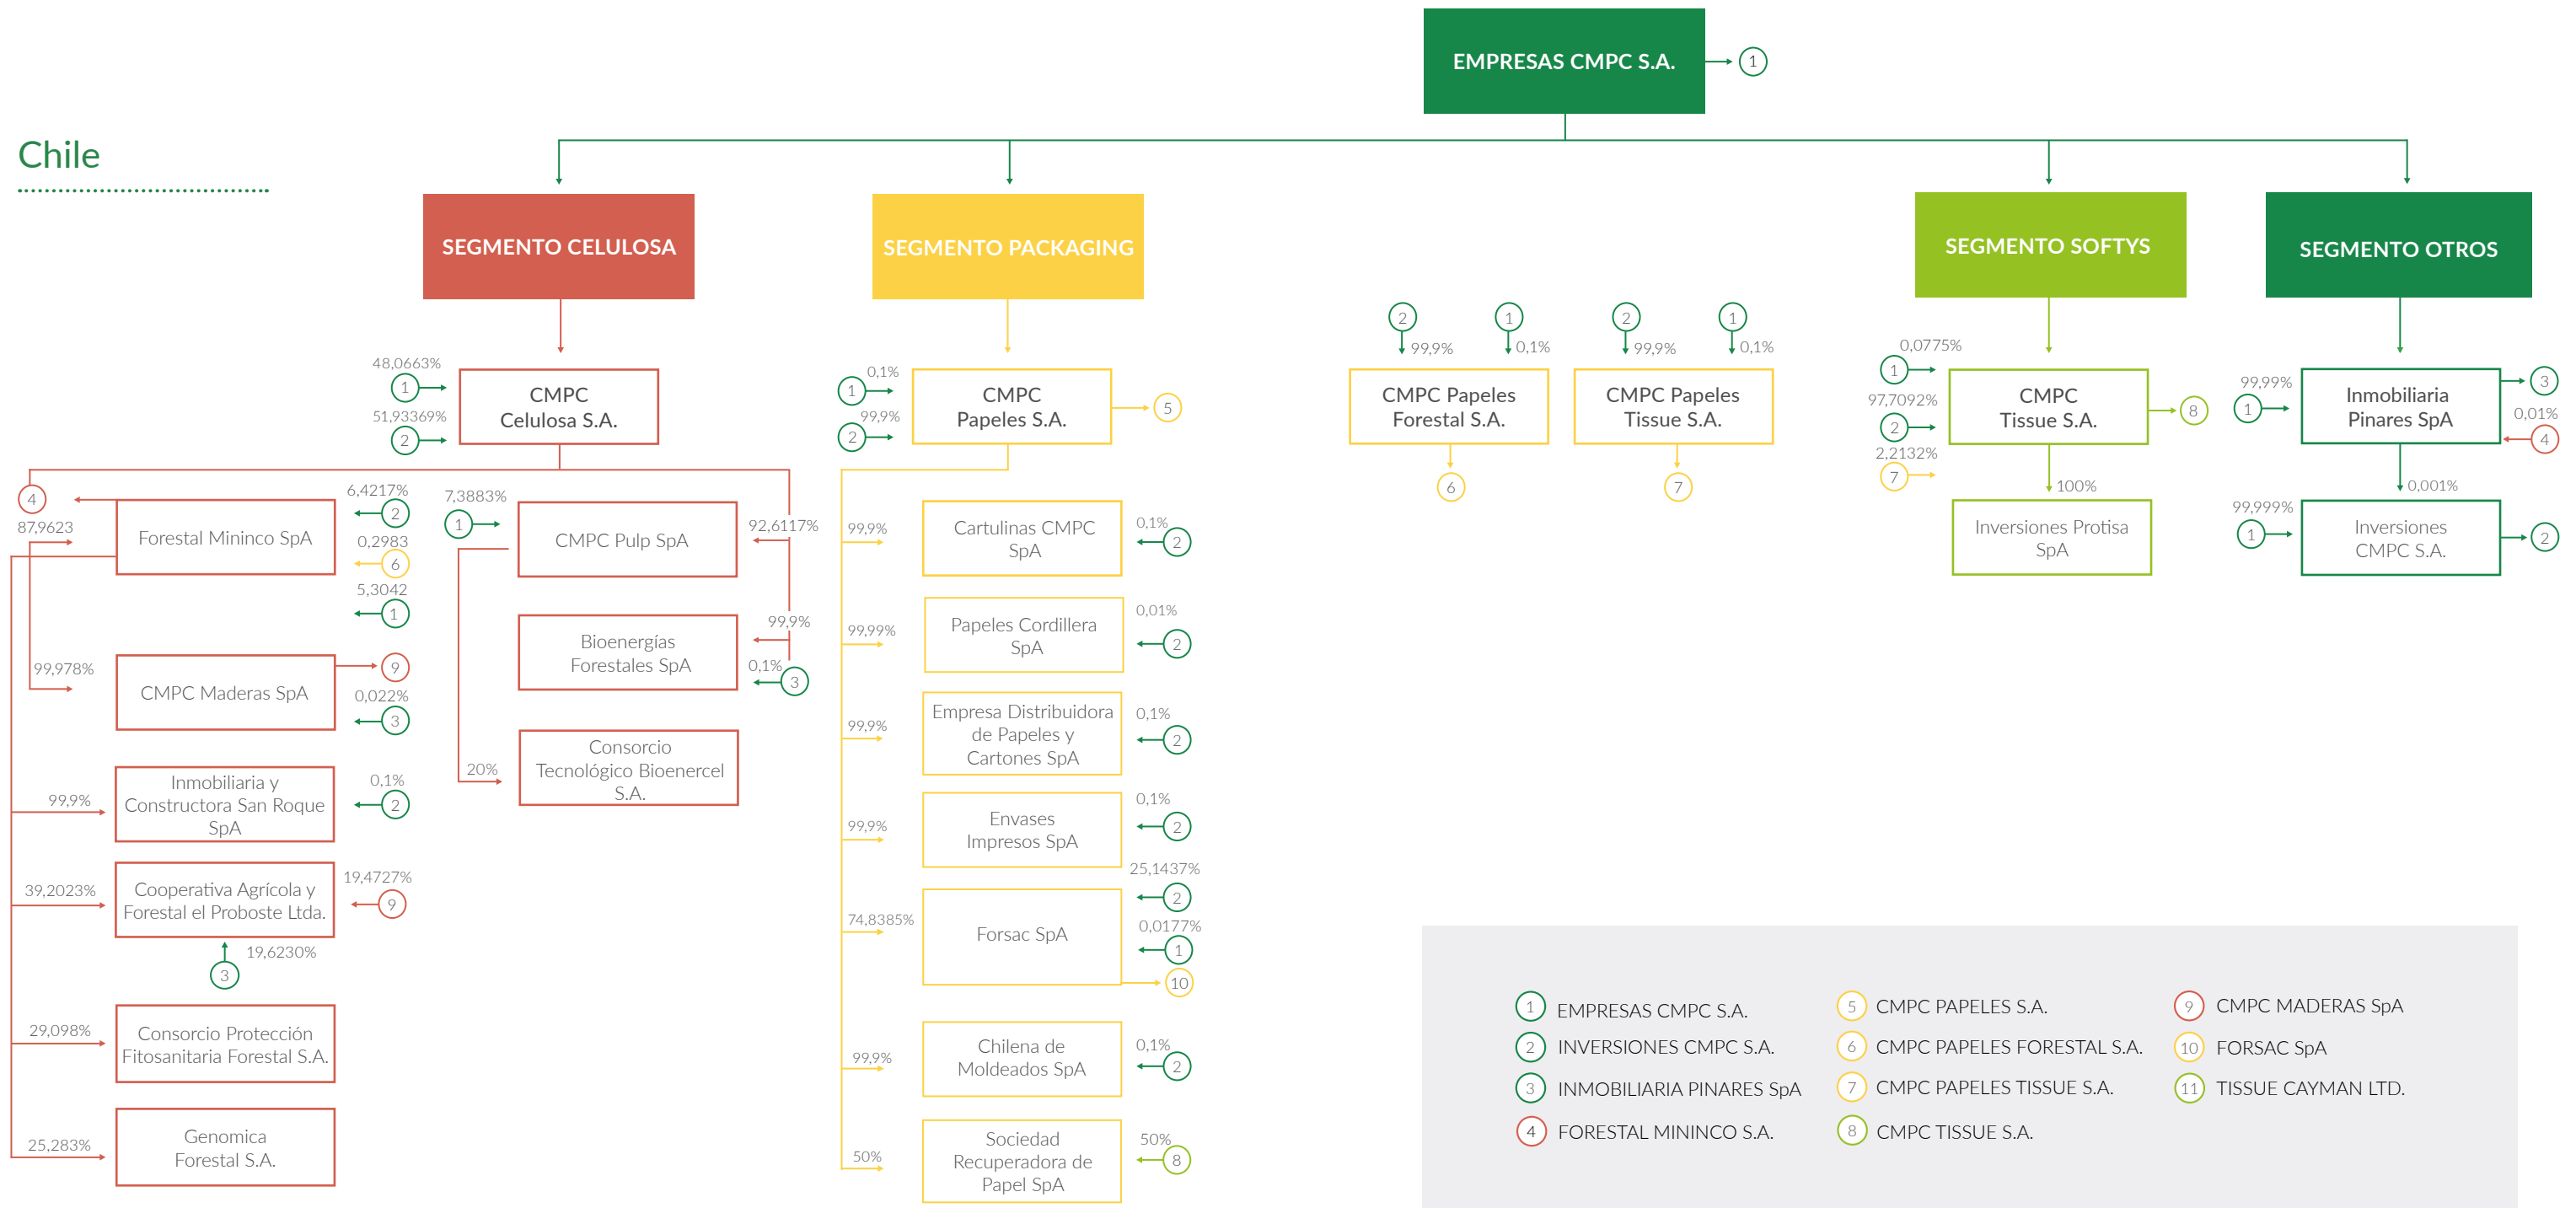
EMPRESAS CMPC S.A. 1

Chile

SEGMENTO CELULOSA

SEGMENTO PACKAGING

SEGMENTO SOFTYS

SEGMENTO OTROS

48,0663% 1
51,93369% 2
CMPC Celulosa S.A.

4
87,9623
Forestal Mininco SpA
6,4217% 2
0,2983 6
5,3042 1

99,978%
CMPC Maderas SpA
9
0,022% 3

99,9%
Inmobiliaria y Constructora San Roque SpA
0,1% 2

39,2023%
Cooperativa Agrícola y Forestal el Proboste Ltda.
19,4727% 9
19,6230% 3

29,098%
Consorcio Protección Fitosanitaria Forestal S.A.

25,283%
Genomica Forestal S.A.

7,3883% 1
CMPC Pulp SpA
92,6117%

Bioenergías Forestales SpA
99,9%
0,1% 3

20%
Consorcio Tecnológico Bioenercel S.A.

0,1% 1
99,9% 2
CMPC Papeles S.A.
5

99,9%
Cartulinas CMPC SpA
0,1% 2

99,99%
Papeles Cordillera SpA
0,01% 2

99,9%
Empresa Distribuidora de Papeles y Cartones SpA
0,1% 2

99,9%
Envases Impresos SpA
0,1% 2

74,8385%
Forsac SpA
25,1437% 2
0,0177% 1
10

99,9%
Chilena de Moldeados SpA
0,1% 2

50%
Sociedad Recuperadora de Papel SpA
50% 8

2 99,9%
1 0,1%
CMPC Papeles Forestal S.A.
6

2 99,9%
1 0,1%
CMPC Papeles Tissue S.A.
7

0,0775% 1
97,7092% 2
2,2132% 7
CMPC Tissue S.A.
8
100%
Inversiones Protisa SpA

99,99% 1
Inmobiliaria Pinares SpA
3
0,01% 4
0,001%
99,999% 1
Inversiones CMPC S.A.
2

1 EMPRESAS CMPC S.A.
2 INVERSIONES CMPC S.A.
3 INMOBILIARIA PINARES SpA
4 FORESTAL MININCO S.A.
5 CMPC PAPELES S.A.
6 CMPC PAPELES FORESTAL S.A.
7 CMPC PAPELES TISSUE S.A.
8 CMPC TISSUE S.A.
9 CMPC MADERAS SpA
10 FORSAC SpA
11 TISSUE CAYMAN LTD.